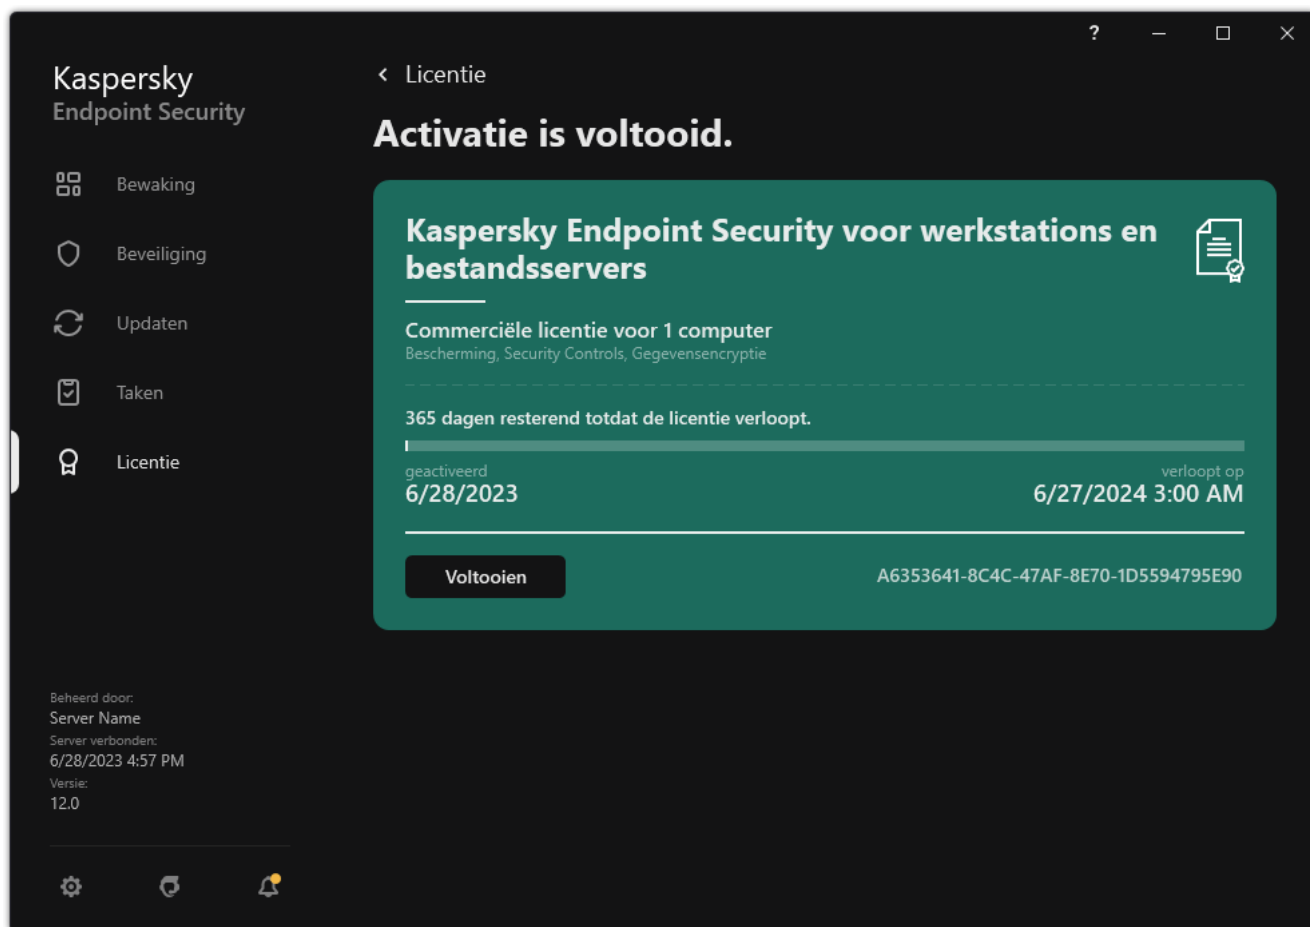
?

Kaspersky
Endpoint Security

Bewaking

Beveiliging

Updaten

Taken

Licentie

Beheerd door:
Server Name
Server verbonden:
6/28/2023 4:57 PM
Versie:
12.0

Licentie

Activatie is voltooid.

Kaspersky Endpoint Security voor werkstations en bestandsservers

Commerciële licentie voor 1 computer
Bescherming, Security Controls, Gegevensencryptie

365 dagen resterend totdat de licentie verloopt.

geactiveerd
6/28/2023

verloopt op
6/27/2024 3:00 AM

Voltooien

A6353641-8C4C-47AF-8E70-1D5594795E90